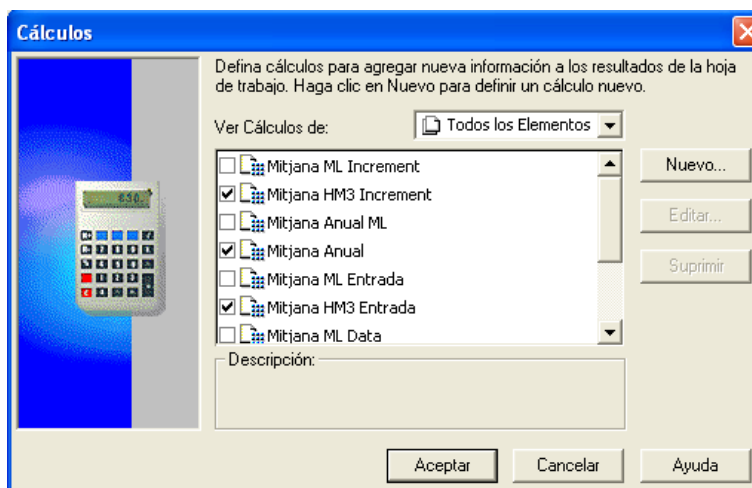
Cálculos

Defina cálculos para agregar nueva información a los resultados de la hoja de trabajo. Haga clic en Nuevo para definir un cálculo nuevo.

Ver Cálculos de: Todos los Elementos

Mitjana ML Increment
Mitjana HM3 Increment
Mitjana Anual ML
Mitjana Anual
Mitjana ML Entrada
Mitjana HM3 Entrada
Mitjana ML Data

Nuevo...
Editar...
Suprimir

Descripción:

Aceptar
Cancelar
Ayuda